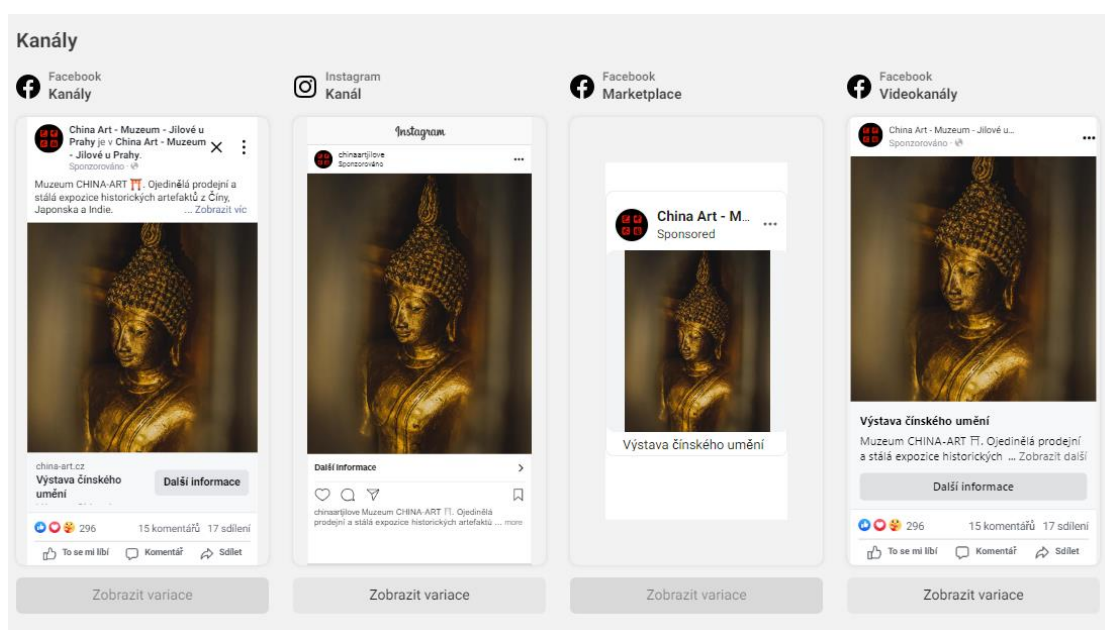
Kanály

Facebook
Kanály

China Art - Muzeum - Jílové u Prahy je v China Art - Muzeum - Jílové u Prahy.
Sponzorováno

Muzeum CHINA-ART ⛩. Ojedinělá prodejní a stálá expozice historických artefaktů z Číny, Japonska a Indie. ... Zobrazit víc

china-art.cz
Výstava čínského umění
Další informace

296 15 komentářů 17 sdílení
To se mi líbí Komentář Sdílet

Zobrazit variace

Instagram
Kanál

Instagram
chinaartjilove
Sponzorováno

Další informace

chinaartjilove Muzeum CHINA-ART ⛩. Ojedinělá prodejní a stálá expozice historických artefaktů ... more

Zobrazit variace

Facebook
Marketplace

China Art - M...
Sponsored

Výstava čínského umění

Zobrazit variace

Facebook
Videokanály

China Art - Muzeum - Jílové u...
Sponzorováno

Výstava čínského umění
Muzeum CHINA-ART ⛩. Ojedinělá prodejní a stálá expozice historických ... Zobrazit další
Další informace

296 15 komentářů 17 sdílení
To se mi líbí Komentář Sdílet

Zobrazit variace